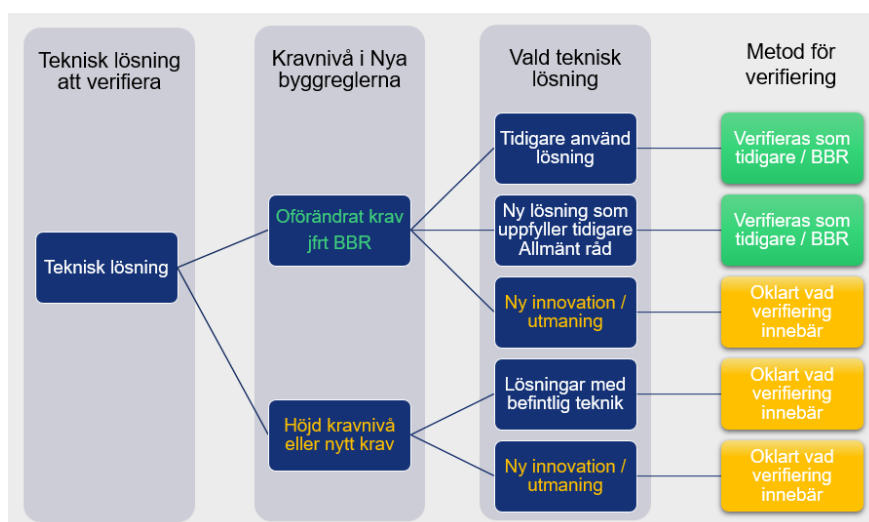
Teknisk lösning att verifiera

Kravnivå i Nya byggreglerna

Vald teknisk lösning

Metod för verifiering

Teknisk lösning

Oförändrat krav jfrt BBR

Höjd kravnivå eller nytt krav

Tidigare använd lösning

Verifieras som tidigare / BBR

Ny lösning som uppfyller tidigare Allmänt råd

Verifieras som tidigare / BBR

Ny innovation / utmaning

Oklart vad verifiering innebär

Lösningar med befintlig teknik

Oklart vad verifiering innebär

Ny innovation / utmaning

Oklart vad verifiering innebär